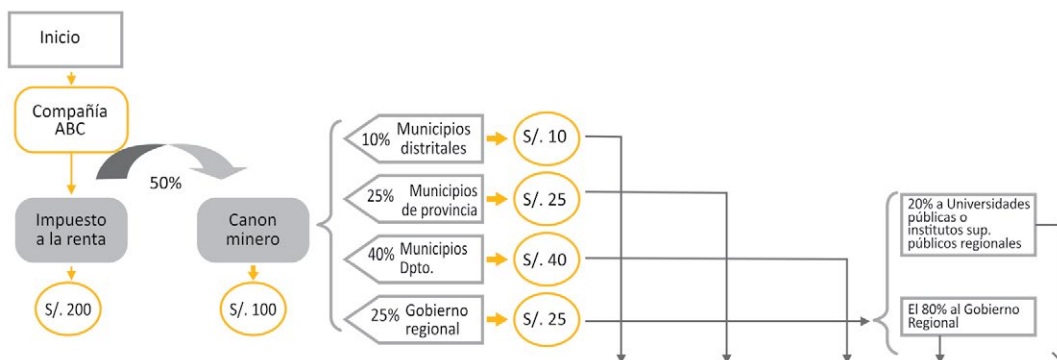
Inicio

Compañía ABC

50%

Impuesto a la renta

Canon minero

S/. 200

S/. 100

10% Municipios distritales

S/. 10

25% Municipios de provincia

S/. 25

40% Municipios Dpto.

S/. 40

25% Gobierno regional

S/. 25

20% a Universidades públicas o institutos sup. públicos regionales

El 80% al Gobierno Regional